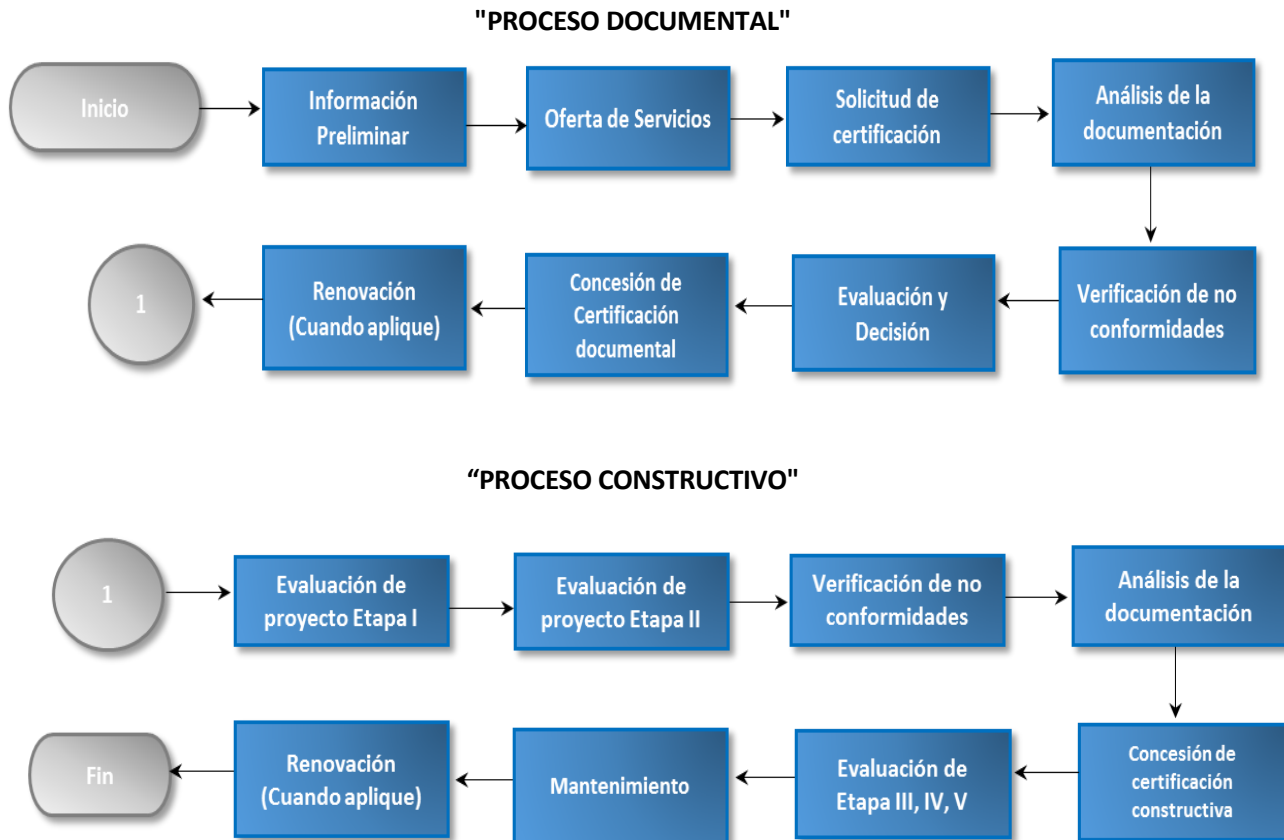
"PROCESO DOCUMENTAL"

Inicio

Información Preliminar

Oferta de Servicios

Solicitud de certificación

Análisis de la documentación

Verificación de no conformidades

Evaluación y Decisión

Concesión de Certificación documental

Renovación (Cuando aplique)

1

“PROCESO CONSTRUCTIVO"

1

Evaluación de proyecto Etapa I

Evaluación de proyecto Etapa II

Verificación de no conformidades

Análisis de la documentación

Concesión de certificación constructiva

Evaluación de Etapa III, IV, V

Mantenimiento

Renovación (Cuando aplique)

Fin